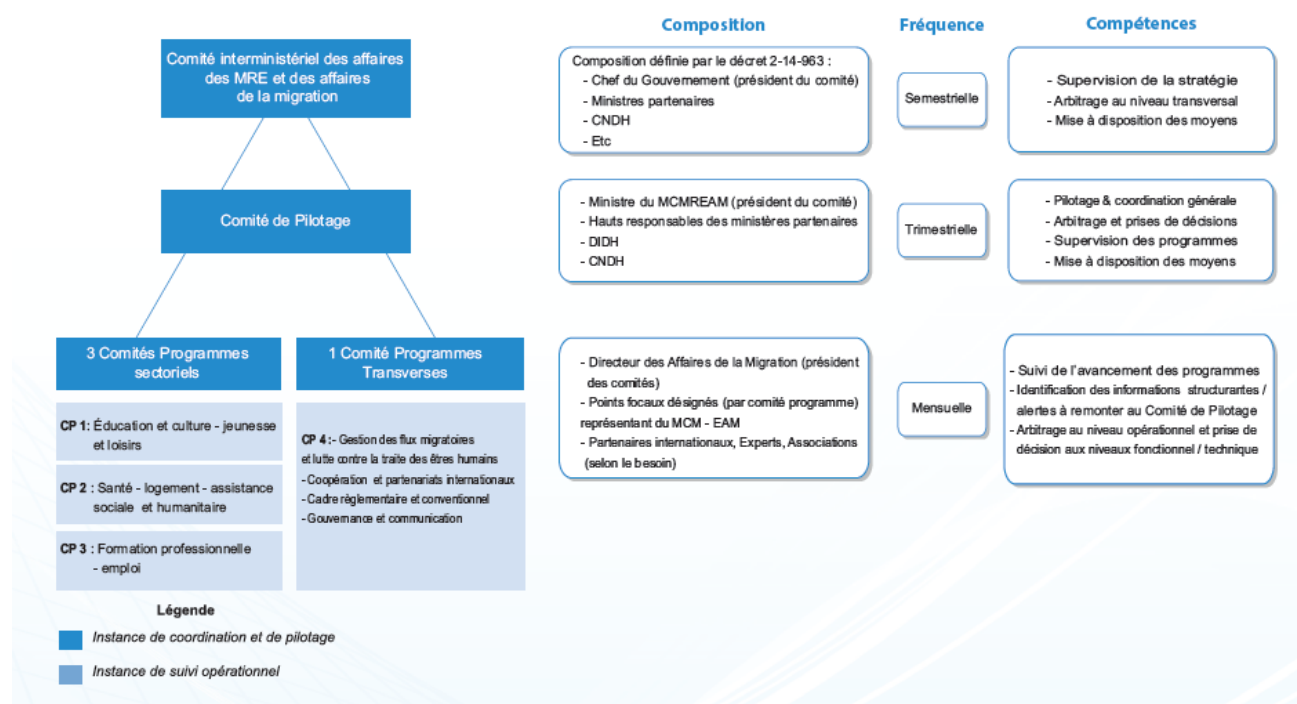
Comité interministériel des affaires des MRE et des affaires de la migration

Comité de Pilotage

3 Comités Programmes sectoriels

1 Comité Programmes Transverses

CP 1: Éducation et culture - jeunesse et loisirs

CP 2 : Santé - logement - assistance sociale et humanitaire

CP 3 : Formation professionnelle - emploi

CP 4 :- Gestion des flux migratoires et lutte contre la traite des êtres humains
-Coopération et partenariats internationaux
- Cadre règlementaire et conventionnel
- Gouvernance et communication

Légende

Instance de coordination et de pilotage

Instance de suivi opérationnel

Composition

Fréquence

Compétences

Composition définie par le décret 2-14-963 :
- Chef du Gouvernement (président du comité)
- Ministres partenaires
- CNDH
- Etc

Semestrielle

- Supervision de la stratégie
- Arbitrage au niveau transversal
- Mise à disposition des moyens

- Ministre du MCMREAM (président du comité)
- Hauts responsables des ministères partenaires
- DIDH
- CNDH

Trimestrielle

- Pilotage & coordination générale
- Arbitrage et prises de décisions
- Supervision des programmes
- Mise à disposition des moyens

- Directeur des Affaires de la Migration (président des comités)
- Points focaux désignés (par comité programme) représentant du MCM - EAM
- Partenaires internationaux, Experts, Associations (selon le besoin)

Mensuelle

- Suivi de l'avancement des programmes
- Identification des informations structurantes / alertes à remonter au Comité de Pilotage
- Arbitrage au niveau opérationnel et prise de décision aux niveaux fonctionnel / technique